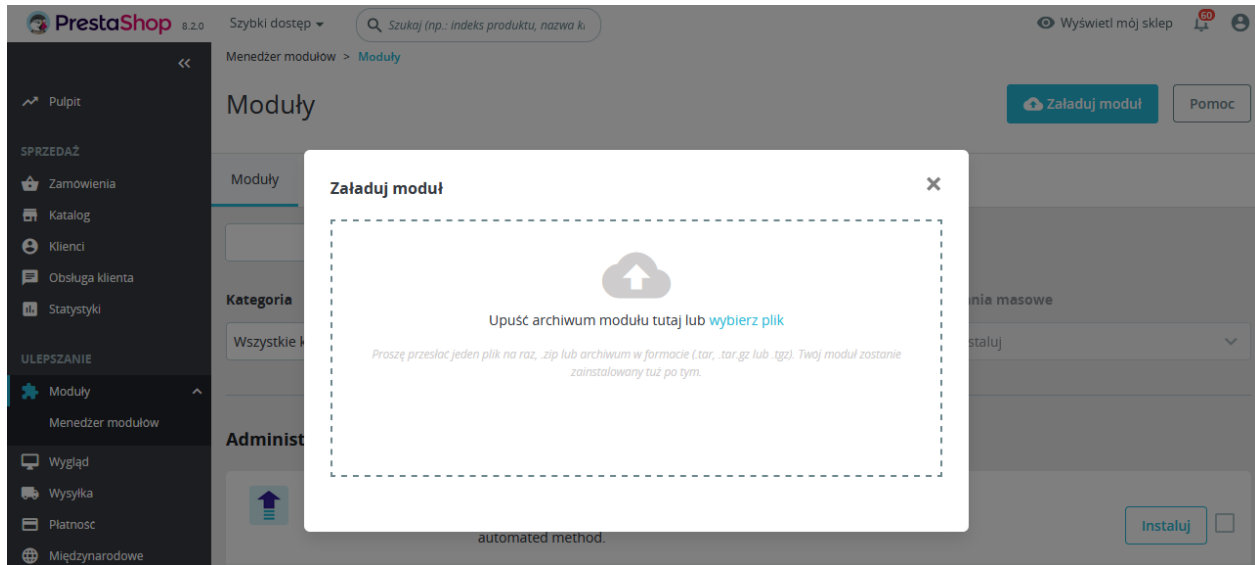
PrestaShop 8.2.0
Szybki dostęp ▾
Szukaj (np.: indeks produktu, nazwa k
Wyświetl mój sklep
60

«
Pulpit
SPRZEDAŻ
Zamówienia
Katalog
Klienci
Obsługa klienta
Statystyki
ULEPSZANIE
Moduły
Menedżer modułów
Wygląd
Wysyłka
Płatność
Międzynarodowe

Menedżer modułów > Moduły
Moduły
Załaduj moduł
Pomoc

Moduły
Kategoria
Wszystkie k
ania masowe
staluj
Administ
automated method.
Instaluj

Załaduj moduł
×
Upuść archiwum modułu tutaj lub wybierz plik
Proszę przesłać jeden plik na raz, .zip lub archiwum w formacie (.tar, .tar.gz lub .tgz). Twoj moduł zostanie zainstalowany tuż po tym.